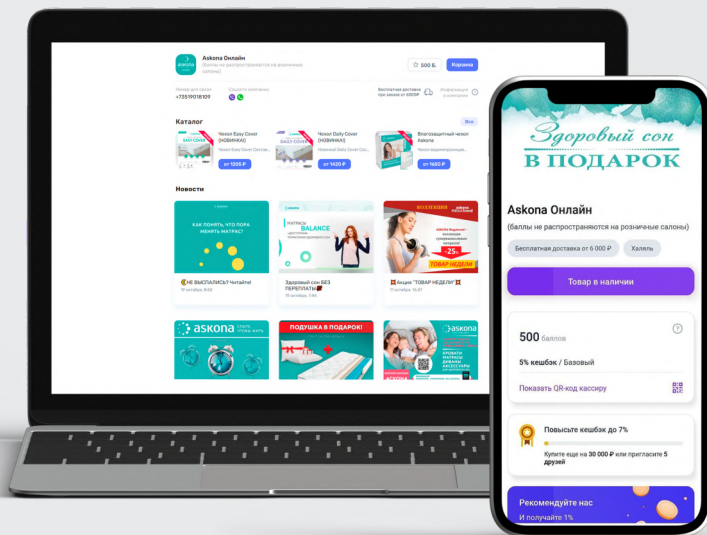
Askona Онлайн
(баллы не распространяются на розничные салоны)

500 Б.
Корзина

Номер для связи
+73519018109
Бесплатная доставка при заказе от 6000₽
Информация о компании

Каталог
Все

Чехол Easy Cover (НОВИНКА!)
от 1300 ₽

Чехол Daily Cover (НОВИНКА!)
от 1420 ₽

Влагозащитный чехол Askona
от 1650 ₽

Новости

КАК ПОНЯТЬ, ЧТО ПОРА МЕНЯТЬ МАТРАС?
НЕ ВЫСПАЛИСЬ? Читайте!

BALANCE
Здоровый сон БЕЗ ПЕРЕПЛАТЫ

КОЛЛЕКЦИЯ
-25%
ТОВАР НЕДЕЛИ
Акция "ТОВАР НЕДЕЛИ"

askona
ПОДУШКА В ПОДАРОК!
askona

Здоровый сон
В ПОДАРОК

Askona Онлайн
(баллы не распространяются на розничные салоны)
Бесплатная доставка от 6 000 ₽
Халяль
Товар в наличии

500 баллов
5% кешбэк / Базовый
Показать QR-код кассиру

Повысьте кешбэк до 7%
Купите еще на 30 000 ₽ или пригласите 5 друзей

Рекомендуйте нас
И получайте 1%